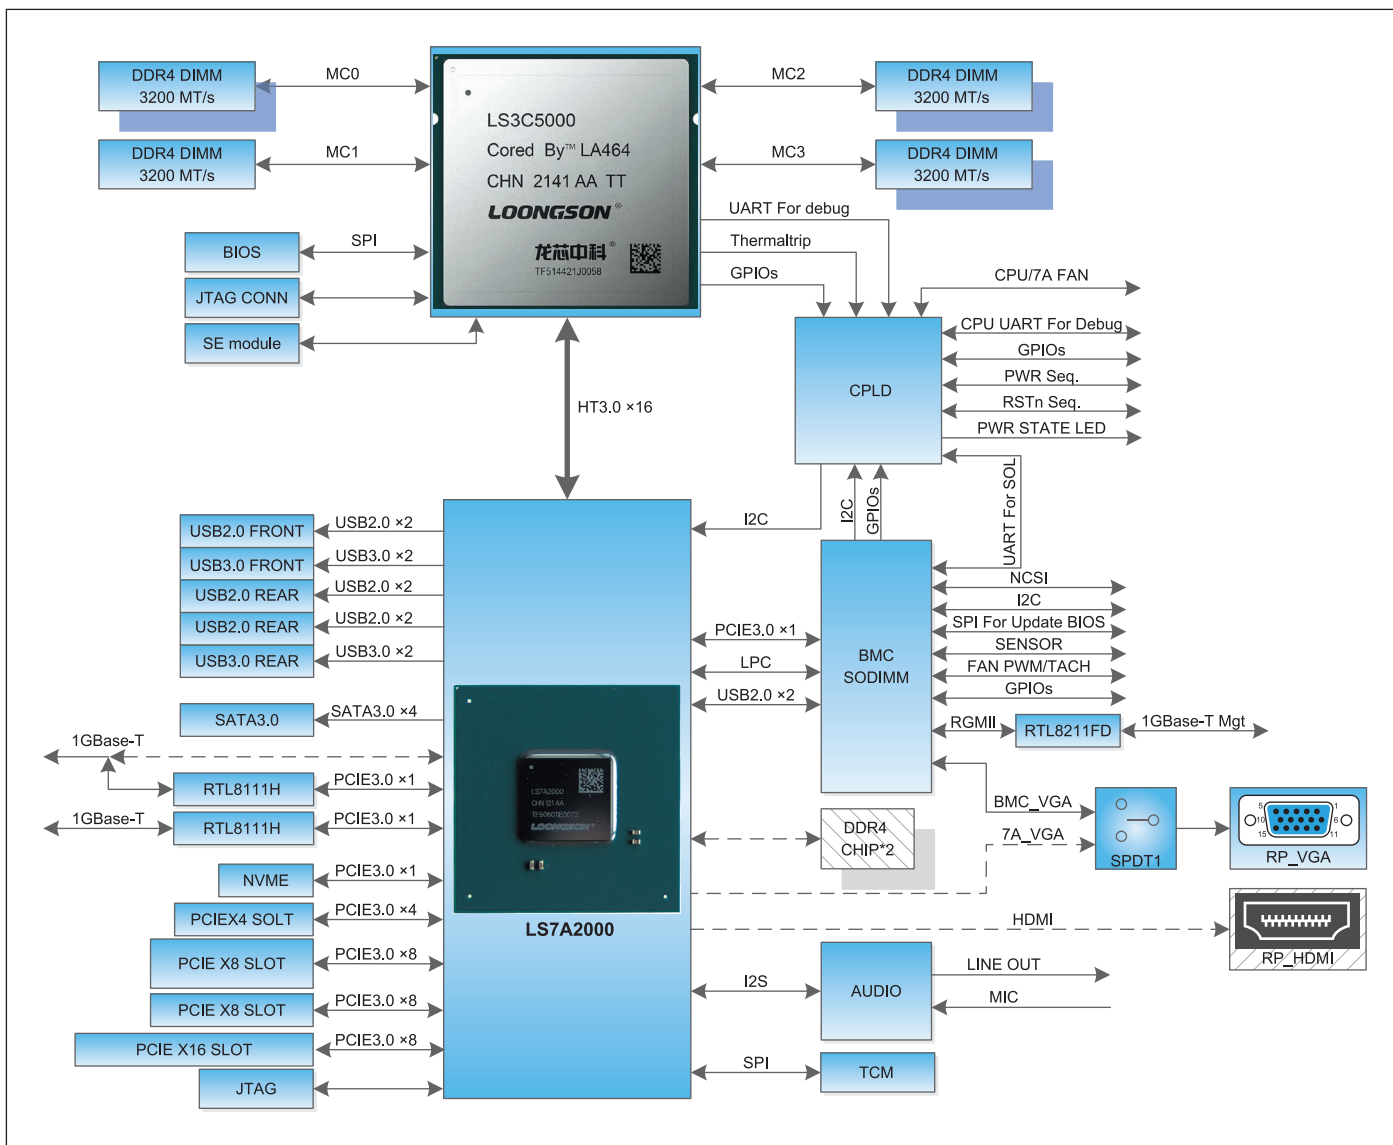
DDR4 DIMM
3200 MT/s

MC0

DDR4 DIMM
3200 MT/s

MC1

LS3C5000
Cored By™ LA464
CHN 2141 AA TT
LOONGSON ®
龙芯中科 ®
TF514421J0058

MC2

DDR4 DIMM
3200 MT/s

MC3

DDR4 DIMM
3200 MT/s

BIOS

SPI

JTAG CONN

SE module

UART For debug

Thermaltrip

GPIOs

CPU/7A FAN

CPLD

CPU UART For Debug
GPIOs
PWR Seq.
RSTn Seq.
PWR STATE LED

HT3.0 ×16

I2C

I2C

GPIOs

UART For SOL

USB2.0 FRONT
USB2.0 ×2
USB3.0 FRONT
USB3.0 ×2
USB2.0 REAR
USB2.0 ×2
USB2.0 REAR
USB2.0 ×2
USB3.0 REAR
USB3.0 ×2

BMC
SODIMM

NCSI
I2C
SPI For Update BIOS
SENSOR
FAN PWM/TACH
GPIOs

PCIE3.0 ×1
LPC
USB2.0 ×2

SATA3.0
SATA3.0 ×4

1GBase-T

LS7A2000
CHN 121 AA
TF60601E0072
LOONGSON

RGMII
RTL8211FD
1GBase-T Mgt

RTL8111H
PCIE3.0 ×1

1GBase-T
RTL8111H
PCIE3.0 ×1

BMC_VGA

DDR4
CHIP*2

7A_VGA

SPDT1

RP_VGA

NVME
PCIE3.0 ×1

PCIEX4 SOLT
PCIE3.0 ×4

LS7A2000

HDMI

RP_HDMI

PCIE X8 SLOT
PCIE3.0 ×8

I2S

AUDIO

LINE OUT

MIC

PCIE X8 SLOT
PCIE3.0 ×8

PCIE X16 SLOT
PCIE3.0 ×8

JTAG

SPI

TCM